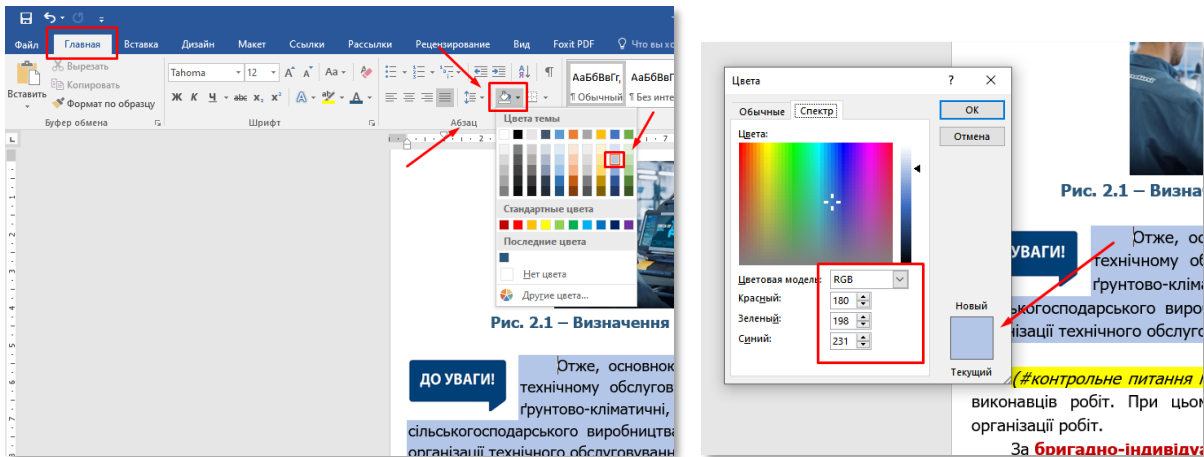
Файл Главная Вставка Дизайн Макет Ссылки Рассылки Рецензирование Вид Foxit PDF Что вы хо

Вырезать
Копировать
Вставить
Формат по образцу
Буфер обмена

Tahoma 12
Ж К Ч abc $x_2$ $x^2$
Шрифт

Абзац

АаБбВвГг, АаБбВвГг
¶ Обычный ¶ Без инте

Цвета темы
Стандартные цвета
Последние цвета
Нет цвета
Другие цвета...

Рис. 2.1 – Визначення

ДО УВАГИ!

Отже, основнок технічному обслугов ґрунтово-кліматичні, сільськогосподарського виробництва організації технічного обслуговуванн

Цвета ? ×
Обычные Спектр
Цвета:
Цветовая модель: RGB
Красный: 180
Зеленый: 198
Синий: 231
OK
Отмена
Новый
Текущий

Рис. 2.1 – Визна

УВАГИ!

Отже, ос технічному об ґрунтово-кліма сільськогосподарського виро організації технічного обслуго

(#контрольне питання виконавців робіт. При цьом організації робіт.

За бригадно-індивіду